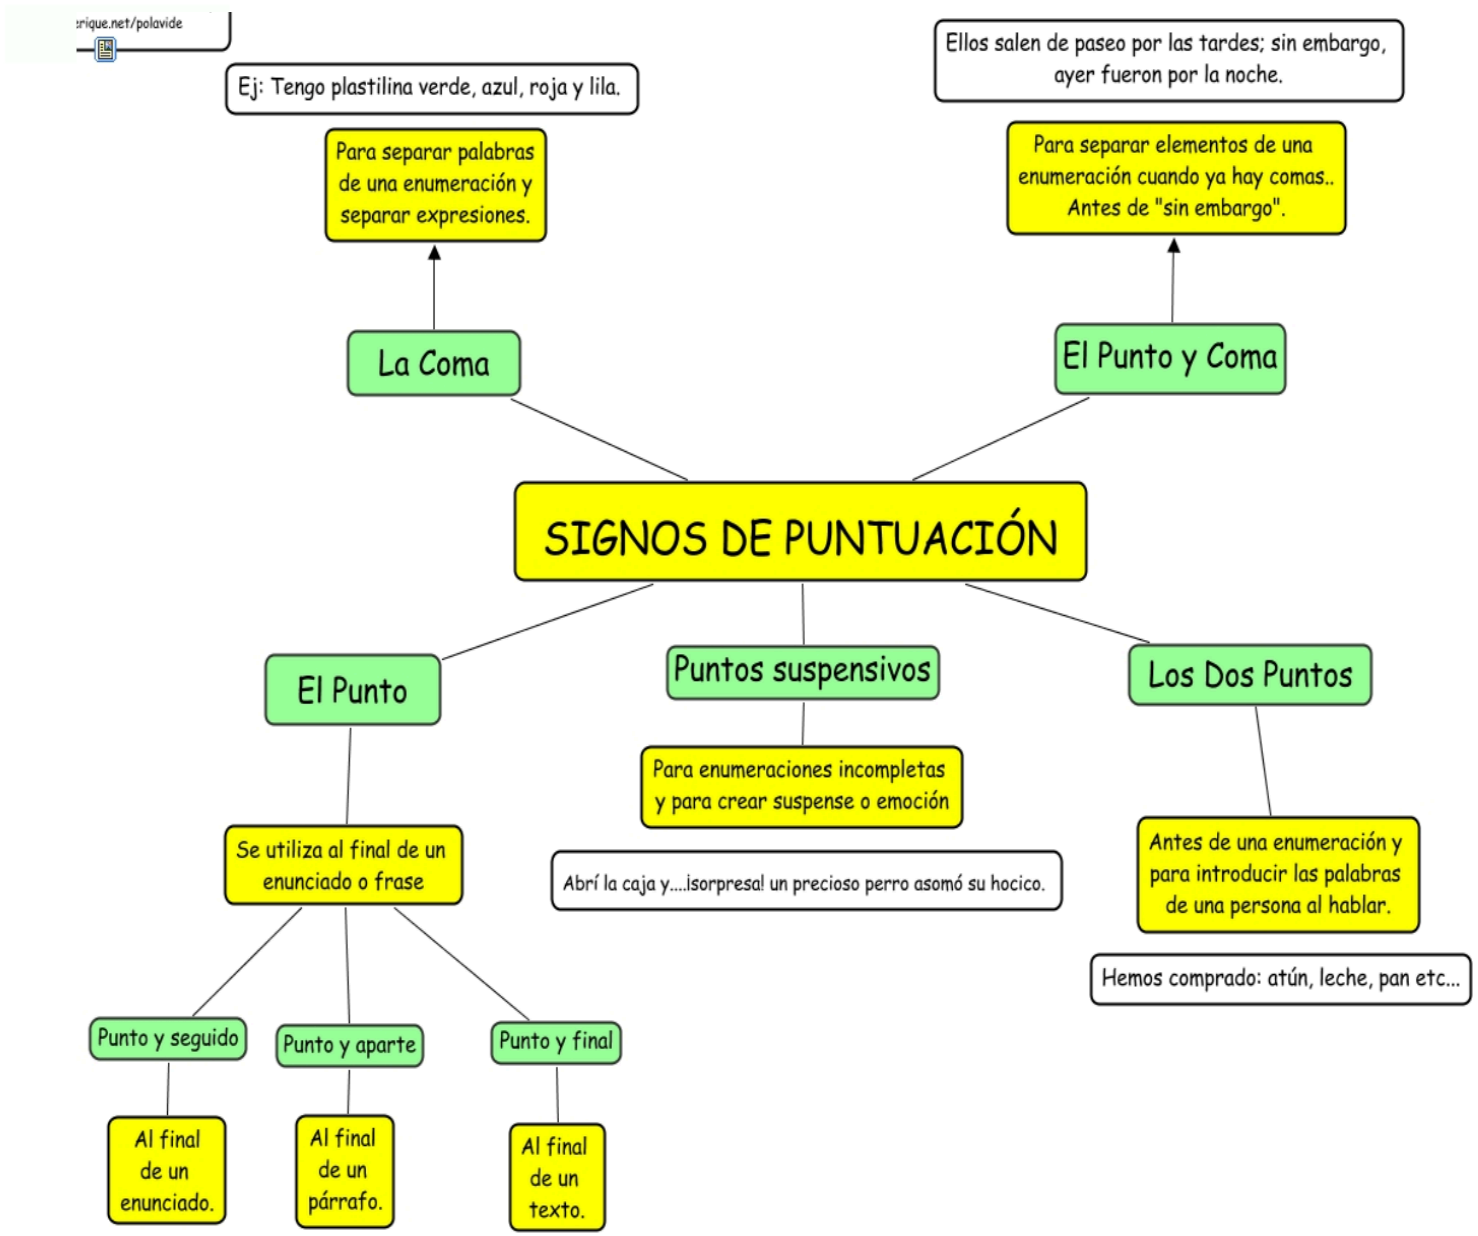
:rique.net/polavide

Ej: Tengo plastilina verde, azul, roja y lila.

Para separar palabras de una enumeración y separar expresiones.

La Coma

Ellos salen de paseo por las tardes; sin embargo, ayer fueron por la noche.

Para separar elementos de una enumeración cuando ya hay comas.. Antes de "sin embargo".

El Punto y Coma

SIGNOS DE PUNTUACIÓN

El Punto

Se utiliza al final de un enunciado o frase

Punto y seguido

Al final de un enunciado.

Punto y aparte

Al final de un párrafo.

Punto y final

Al final de un texto.

Puntos suspensivos

Para enumeraciones incompletas y para crear suspense o emoción

Abrí la caja y....¡sorpresa! un precioso perro asomó su hocico.

Los Dos Puntos

Antes de una enumeración y para introducir las palabras de una persona al hablar.

Hemos comprado: atún, leche, pan etc...